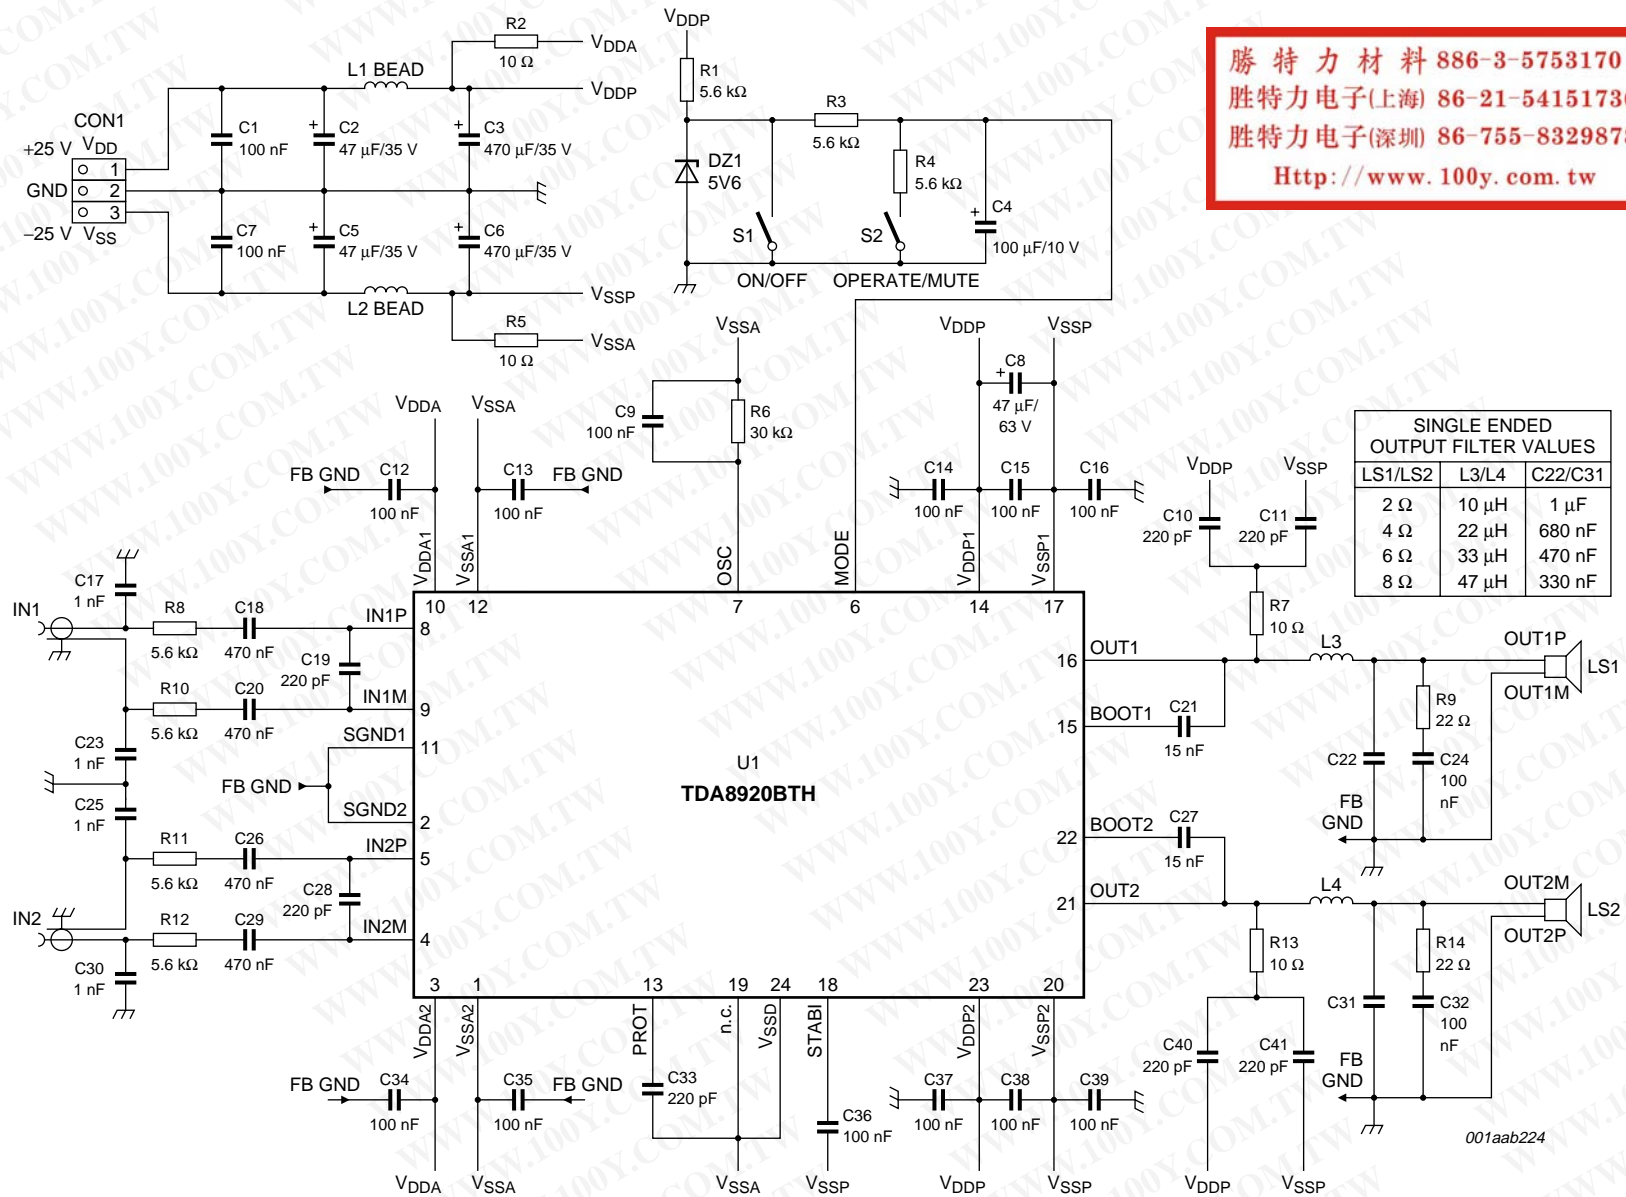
勝特力材料 886-3-5753170
胜特力电子(上海) 86-21-5415173
胜特力电子(深圳) 86-755-8329987
Http://www.100y.com.tw

R2 10 Ω $V_{DDA}$
L1 BEAD $V_{DDP}$
CON1 +25 V $V_{DD}$ GND −25 V $V_{SS}$ 1 2 3
C1 100 nF C2 47 µF/35 V C3 470 µF/35 V
C7 100 nF C5 47 µF/35 V C6 470 µF/35 V
L2 BEAD $V_{SSP}$
R5 10 Ω $V_{SSA}$

$V_{DDP}$ R1 5.6 kΩ R3 5.6 kΩ R4 5.6 kΩ DZ1 5V6 C4 100 µF/10 V S1 S2 ON/OFF OPERATE/MUTE

$V_{SSA}$ C9 100 nF R6 30 kΩ
$V_{DDP}$ $V_{SSP}$ C8 47 µF/ 63 V
$V_{DDA}$ $V_{SSA}$ FB GND C12 100 nF C13 100 nF FB GND
C14 100 nF C15 100 nF C16 100 nF
$V_{DDP}$ $V_{SSP}$ C10 220 pF C11 220 pF R7 10 Ω

SINGLE ENDED OUTPUT FILTER VALUES
| LS1/LS2 | L3/L4 | C22/C31 |
|---|---|---|
| 2 Ω | 10 µH | 1 µF |
| 4 Ω | 22 µH | 680 nF |
| 6 Ω | 33 µH | 470 nF |
| 8 Ω | 47 µH | 330 nF |

VDDA1 VSSA1 OSC MODE VDDP1 VSSP1
10 12 7 6 14 17
IN1 C17 1 nF R8 5.6 kΩ C18 470 nF IN1P 8 C19 220 pF R10 5.6 kΩ C20 470 nF IN1M 9
C23 1 nF SGND1 11 FB GND SGND2 2 C25 1 nF
R11 5.6 kΩ C26 470 nF IN2P 5 C28 220 pF IN2 R12 5.6 kΩ C29 470 nF IN2M 4 C30 1 nF
U1 TDA8920BTH
OUT1 16 BOOT1 15 C21 15 nF L3 OUT1P LS1 OUT1M R9 22 Ω C22 C24 100 nF FB GND
BOOT2 22 C27 15 nF OUT2 21 L4 OUT2M LS2 OUT2P R13 10 Ω R14 22 Ω C31 C32 100 nF FB GND
3 1 13 19 24 18 23 20
VDDA2 VSSA2 PROT n.c. VSSD STABI VDDP2 VSSP2
FB GND C34 100 nF C35 100 nF FB GND C33 220 pF C36 100 nF C37 100 nF C38 100 nF C39 100 nF C40 220 pF C41 220 pF
$V_{DDA}$ $V_{SSA}$ $V_{SSA}$ $V_{SSP}$ $V_{DDP}$ $V_{SSP}$ $V_{DDP}$ $V_{SSP}$
001aab224